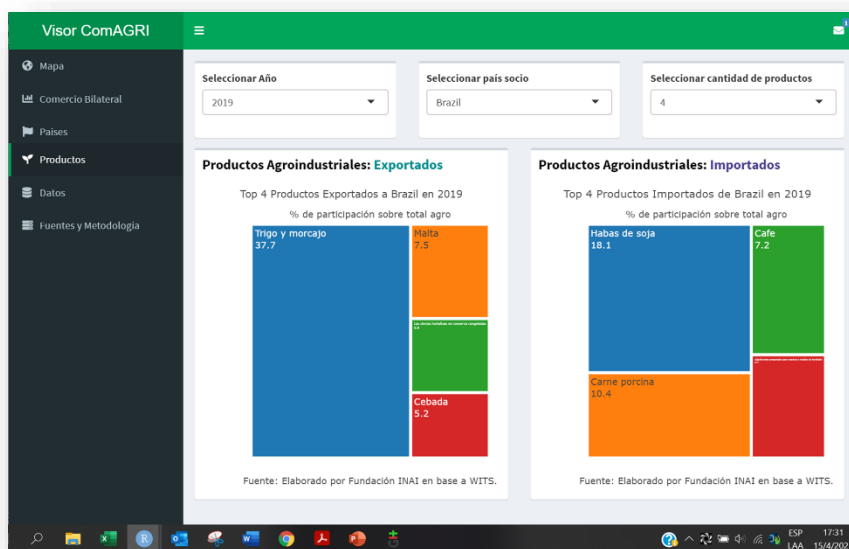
Visor ComAGRI

Mapa
Comercio Bilateral
Paises
Productos
Datos
Fuentes y Metodologia

Seleccionar Año
2019

Seleccionar país socio
Brazil

Seleccionar cantidad de productos
4

Productos Agroindustriales: Exportados

Top 4 Productos Exportados a Brazil en 2019
% de participación sobre total agro

Trigo y morcajo
37.7

Malta
7.5

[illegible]

Cebada
5.2

Fuente: Elaborado por Fundación INAI en base a WITS.

Productos Agroindustriales: Importados

Top 4 Productos Importados de Brazil en 2019
% de participación sobre total agro

Habas de soja
18.1

Cafe
7.2

Carne porcina
10.4

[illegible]

Fuente: Elaborado por Fundación INAI en base a WITS.

ESP
LAA
17:31
15/4/202